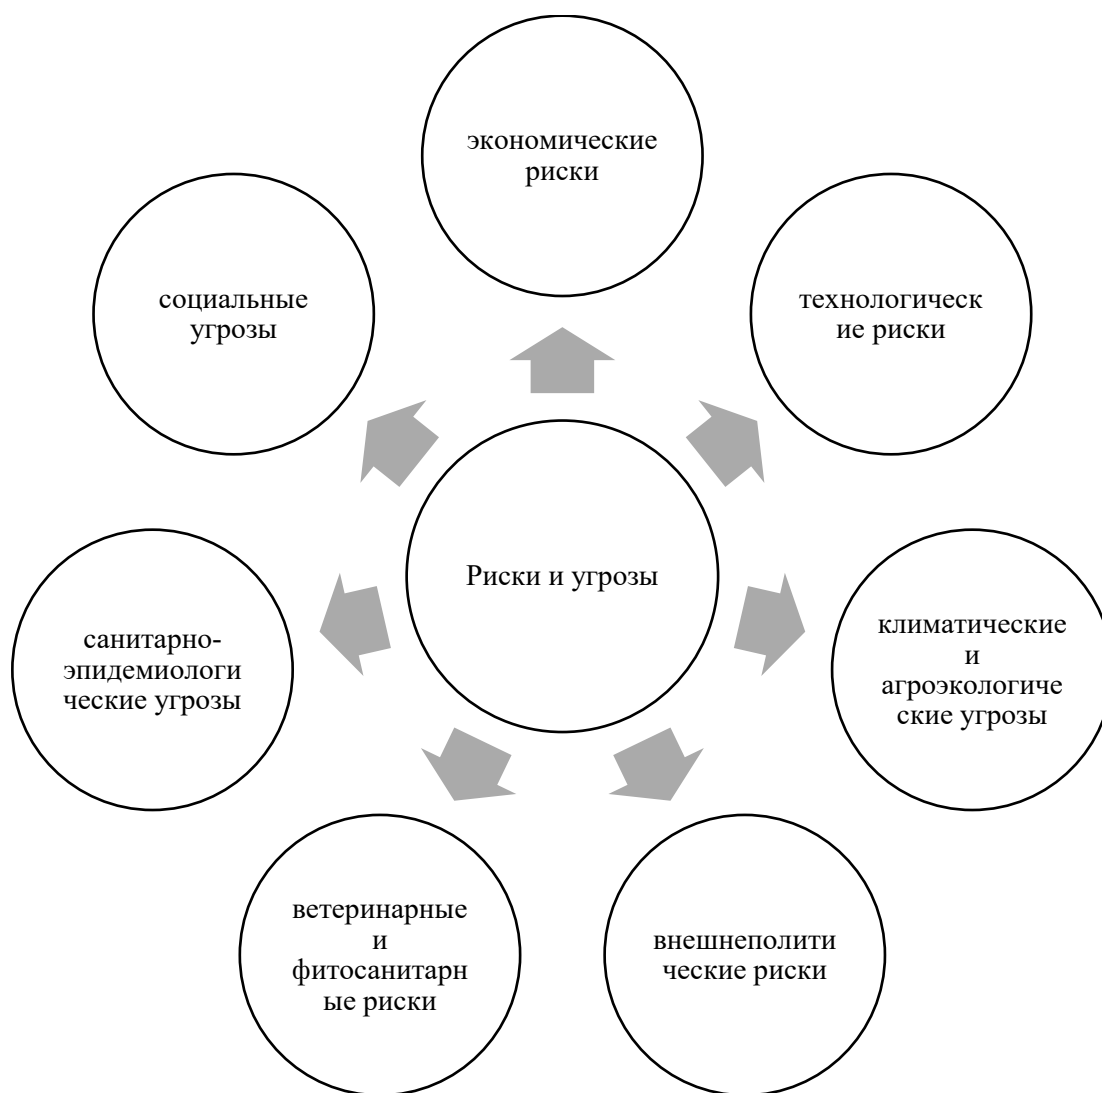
экономические риски

социальные угрозы

технологические риски

Риски и угрозы

санитарно-эпидемиологические угрозы

климатические и агроэкологические угрозы

ветеринарные и фитосанитарные риски

внешнеполитические риски